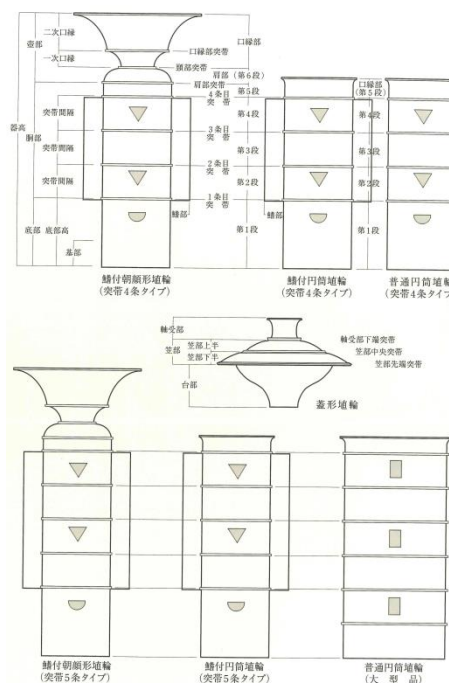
二次口縁
壺部
一次口縁
口縁部
口縁部突帯
頸部突帯
肩部（第6段）
肩部突帯
4条目突帯
第5段
突帯間隔
3条目突帯
器高
胴部
第4段
突帯間隔
2条目突帯
第3段
突帯間隔
1条目突帯
第2段
鰭部
第1段
底部
底部高
基部

口縁部（第5段）
第4段
第3段
第2段
第1段

第4段
第3段
第2段
第1段

鰭付朝顔形埴輪
（突帯4条タイプ）

鰭付円筒埴輪
（突帯4条タイプ）

普通円筒埴輪
（突帯4条タイプ）

軸受部
笠部上半
笠部
笠部下半
台部
軸受部下端突帯
笠部中央突帯
笠部先端突帯
蓋形埴輪

鰭付朝顔形埴輪
（突帯5条タイプ）

鰭付円筒埴輪
（突帯5条タイプ）

普通円筒埴輪
（大　型　品）